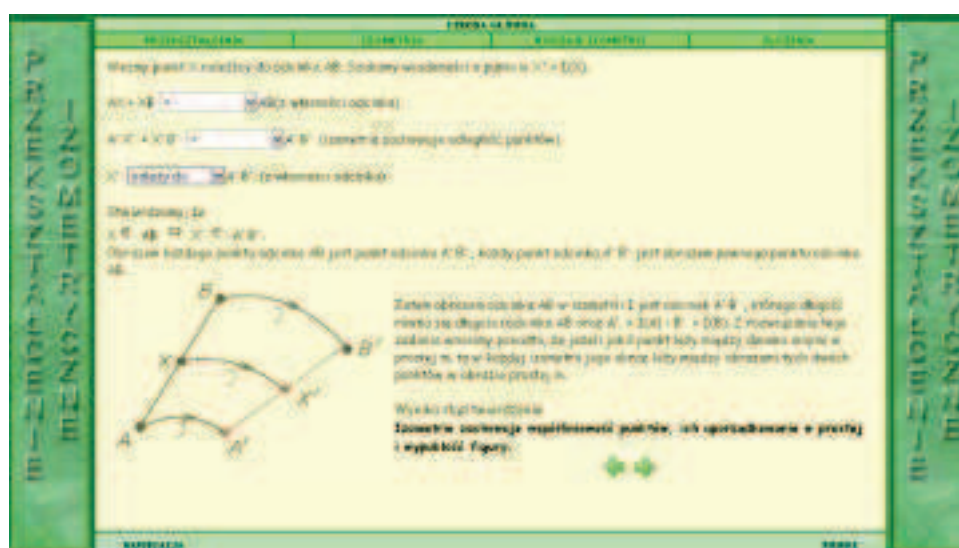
STRONA GŁÓWNA

PRZEKSZTAŁCENIA | IZOMETRIE | WŁASNOŚCI IZOMETRII | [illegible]

PRZEKSZTAŁCENIA IZOMETRYCZNE

Weźmy punkt X należący do odcinka AB. Szukamy wiadomości o jego obrazie X' = I(X).

AX + XB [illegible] AB (z własności odcinka)

A'X' + X'B' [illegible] A'B' (izometria zachowuje odległość punktów)

X' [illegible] A'B' (z własności odcinka)

Stwierdzamy, że
$X \in AB \Rightarrow X' \in A'B'$.
Obrazem każdego punktu odcinka AB jest punkt odcinka A'B', każdy punkt odcinka A'B' jest obrazem pewnego punktu odcinka AB.

Zatem obrazem odcinka AB w izometrii I jest odcinek A'B', którego długość równa się długości odcinka AB oraz A' = I(A) i B' = I(B). Z rozważań tego zadania wnosimy ponadto, że jeżeli jakiś punkt leży między dwoma innymi w prostej m, to w każdej izometrii jego obraz leży między obrazami tych dwóch punktów w obrazie prostej m.

Wyciągamy wnioski:
Izometria zachowuje współliniowość punktów, ich uporządkowanie w prostej i wypukłość figury.

B
X
A
B'
X'
A'

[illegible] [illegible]